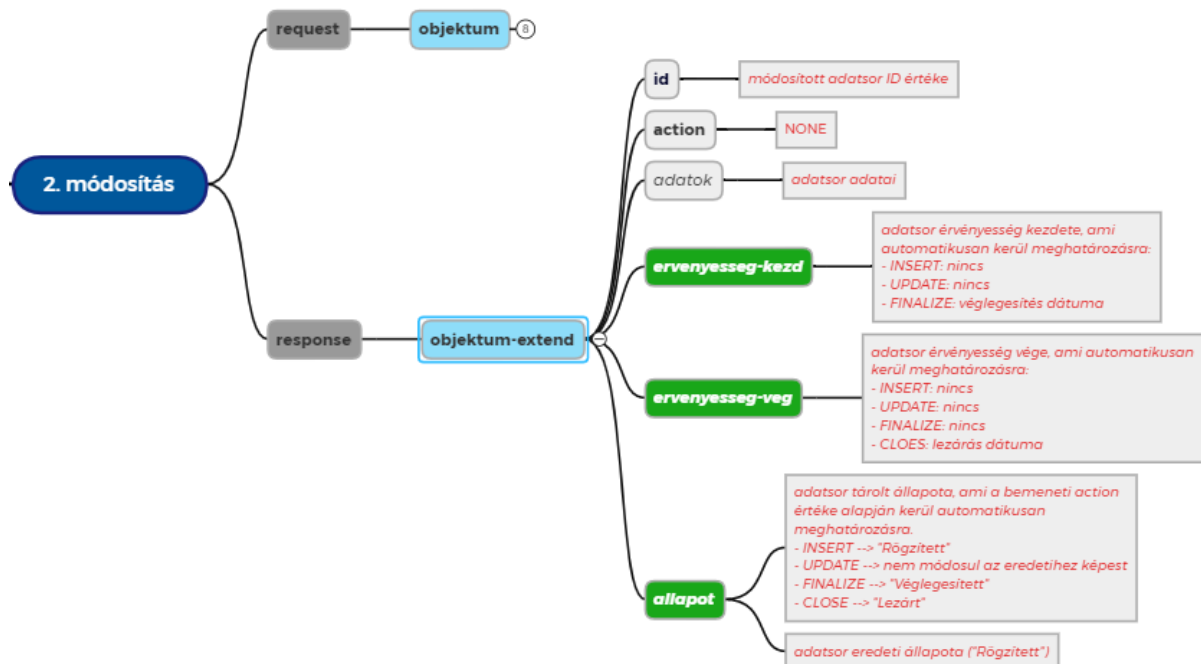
2. módosítás

request

objektum

8

response

objektum-extend

id

módosított adatsor ID értéke

action

NONE

adatok

adatsor adatai

ervenyesseg-kezd

adatsor érvényesség kezdete, ami automatikusan kerül meghatározásra:
- INSERT: nincs
- UPDATE: nincs
- FINALIZE: véglegesítés dátuma

ervenyesseg-veg

adatsor érvényesség vége, ami automatikusan kerül meghatározásra:
- INSERT: nincs
- UPDATE: nincs
- FINALIZE: nincs
- CLOES: lezárás dátuma

allapot

adatsor tárolt állapota, ami a bemeneti action értéke alapján kerül automatikusan meghatározásra.
- INSERT --> "Rögzített"
- UPDATE --> nem módosul az eredetihez képest
- FINALIZE --> "Véglegesített"
- CLOSE --> "Lezárt"

adatsor eredeti állapota ("Rögzített")